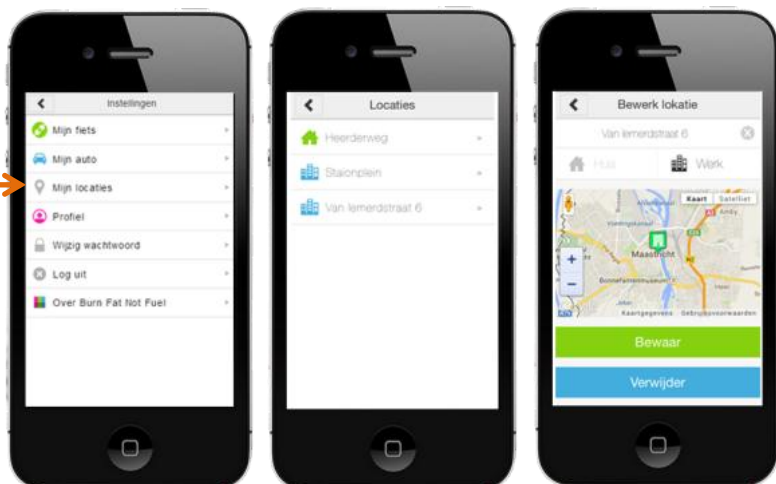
Instellingen
Mijn fiets
Mijn auto
Mijn locaties
Profiel
Wijzig wachtwoord
Log uit
Over Burn Fat Not Fuel

Locaties
Heerderweg
Staionplein
Van Iemerdstraat 6

Bewerk lokatie
Van Iemerdstraat 6
Huis
Werk
Kaart
Satelliet
Maastricht
+
−
Kaartgegevens
Gebruiksvoorwaarden
Bewaar
Verwijder